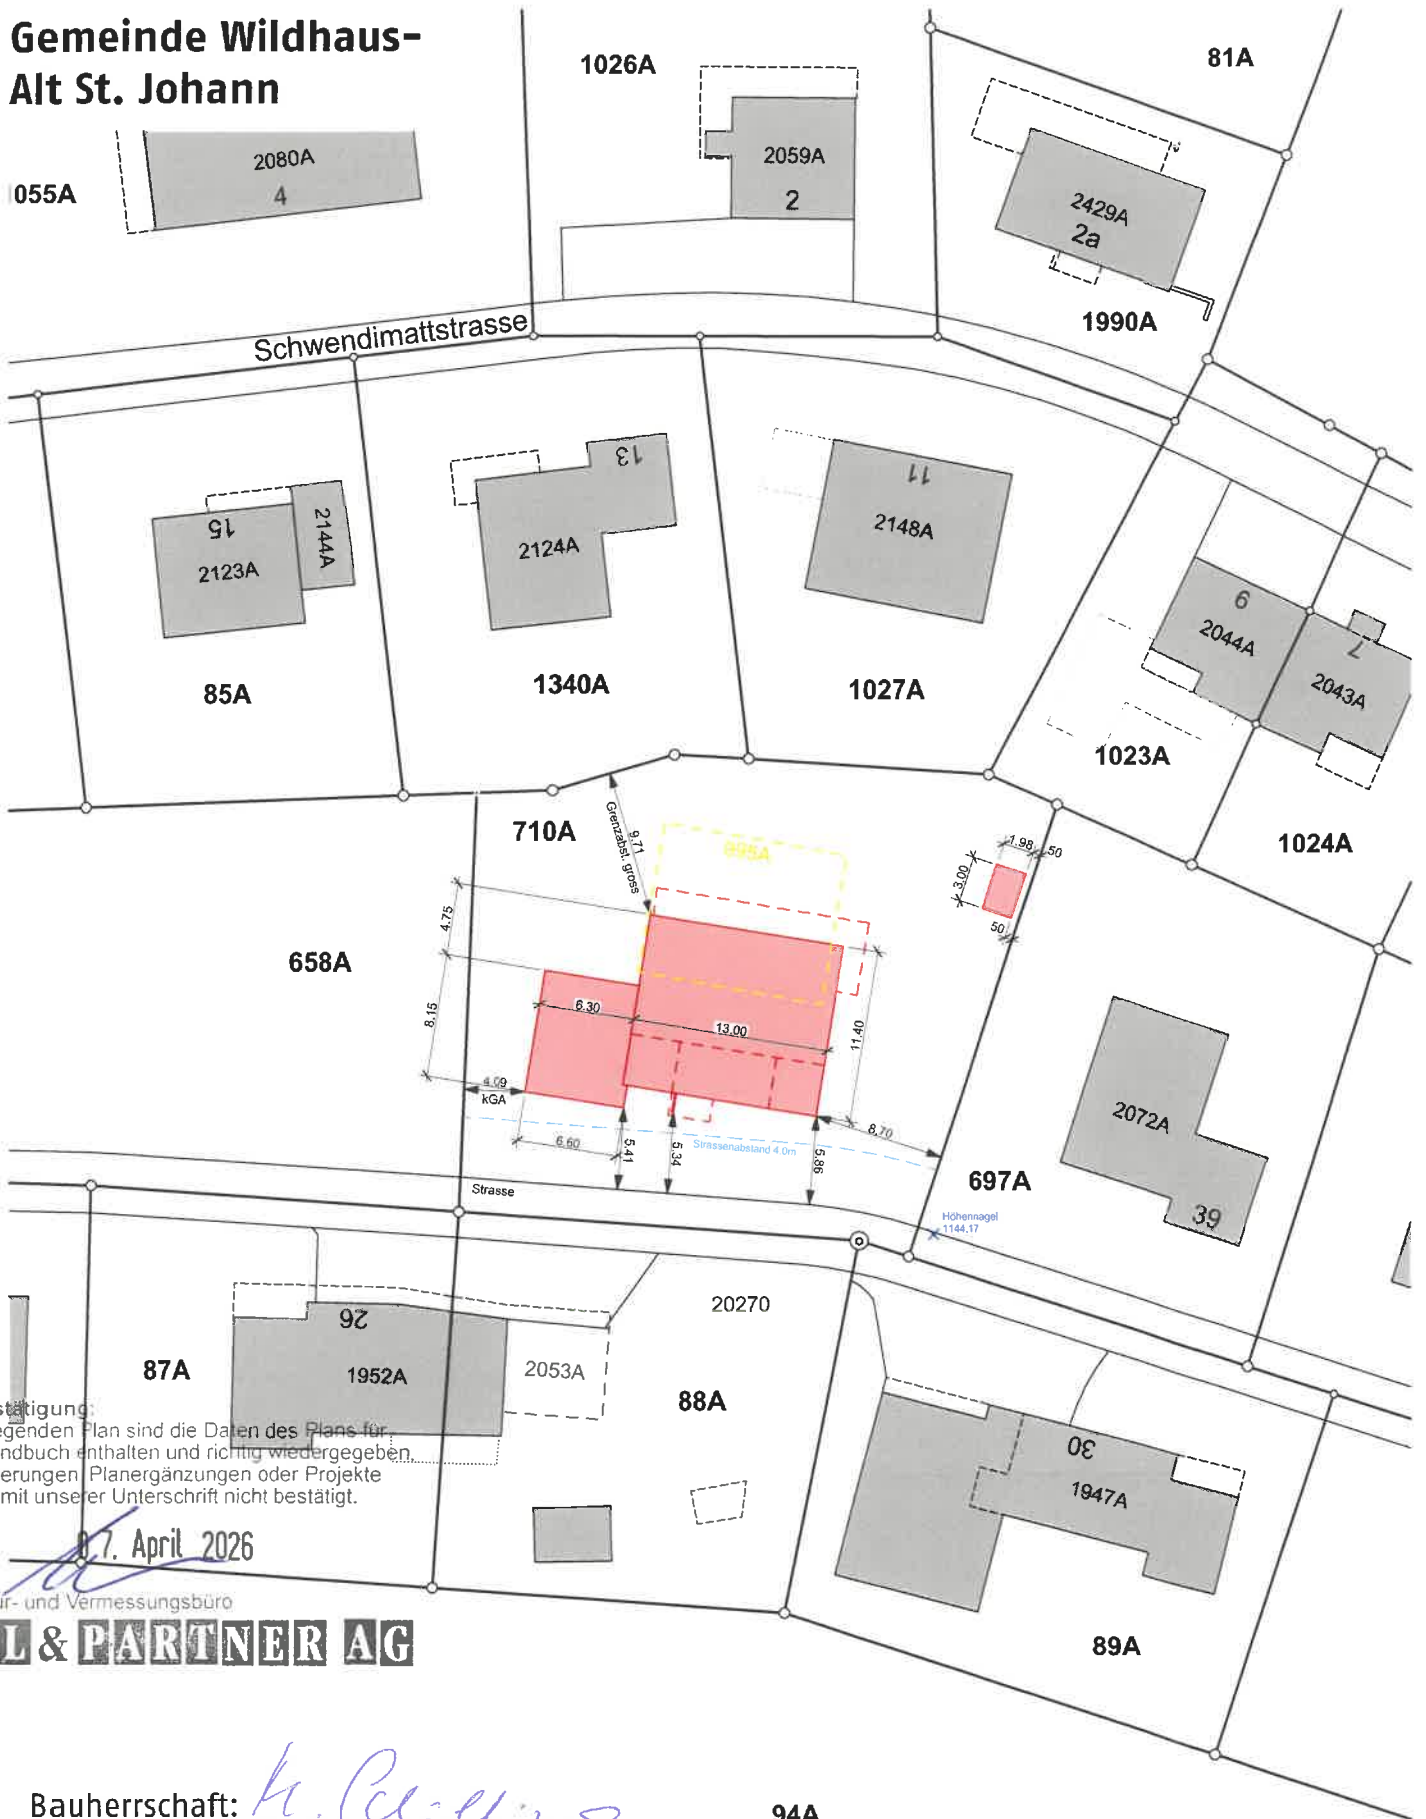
Gemeinde Wildhaus-Alt St. Johann

1026A
81A
2080A
4
055A
2059A
2
2429A
2a
1990A
Schwendimattstrasse
13
2124A
11
2148A
15
2123A
2144A
85A
1340A
1027A
6
2044A
7
2043A
1023A
1024A
710A
Grenzabst. gross
9.71
895A
1.98
50
3.00
50
4.75
8.15
6.30
13.00
11.40
658A
4.09
kGA
6.60
5.41
5.34
Strassenabstand 4.0m
5.86
8.70
697A
2072A
39
Strasse
Höhennagel 1144.17
20270
26
1952A
2053A
87A
88A
30
1947A
89A
stätigung:
egenden Plan sind die Daten des Plans für
ndbuch enthalten und richtig wiedergegeben.
erungen, Planergänzungen oder Projekte
mit unserer Unterschrift nicht bestätigt.
07. April 2026
ir- und Vermessungsbüro
L & PARTNER AG
Bauherrschaft:
94A